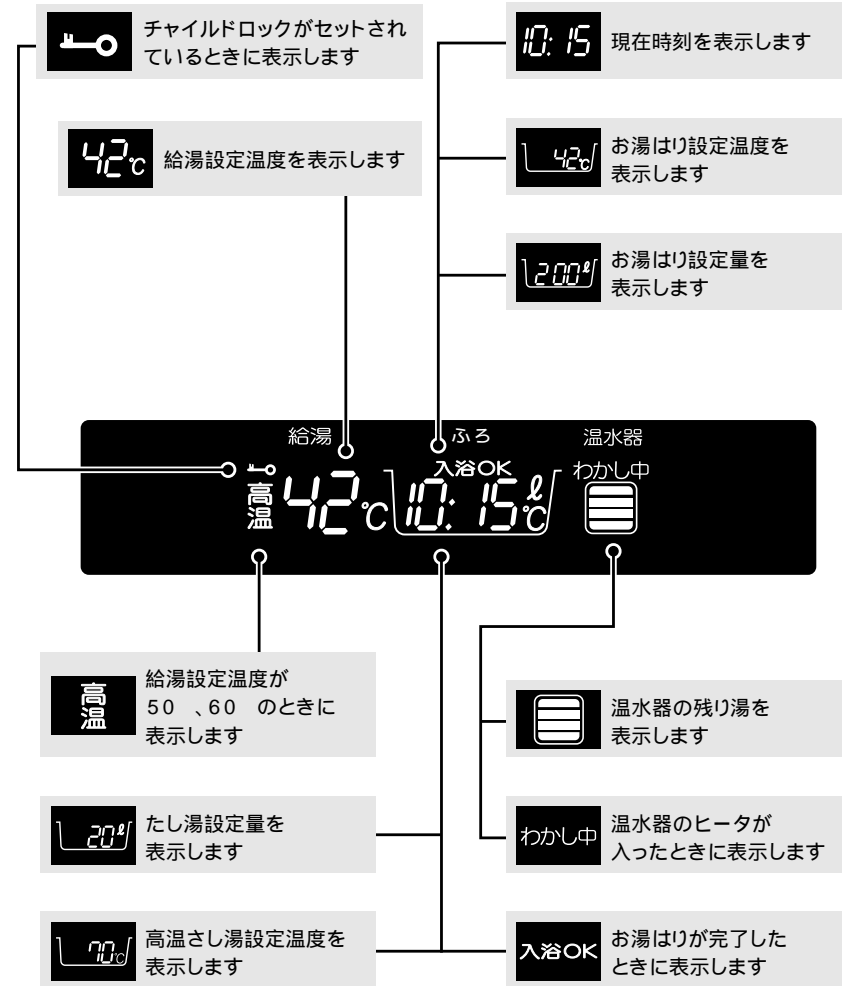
チャイルドロックがセットされているときに表示します

10: 15 現在時刻を表示します

42℃ 給湯設定温度を表示します

42℃ お湯はり設定温度を表示します

200ℓ お湯はり設定量を表示します

給湯 ふろ 温水器

入浴OK

わかし中

高温 42℃ 10: 15 ℓ℃

高温 給湯設定温度が 50 、60 のときに表示します

温水器の残り湯を表示します

20ℓ たし湯設定量を表示します

わかし中 温水器のヒータが入ったときに表示します

70℃ 高温さし湯設定温度を表示します

入浴OK お湯はりが完了したときに表示します